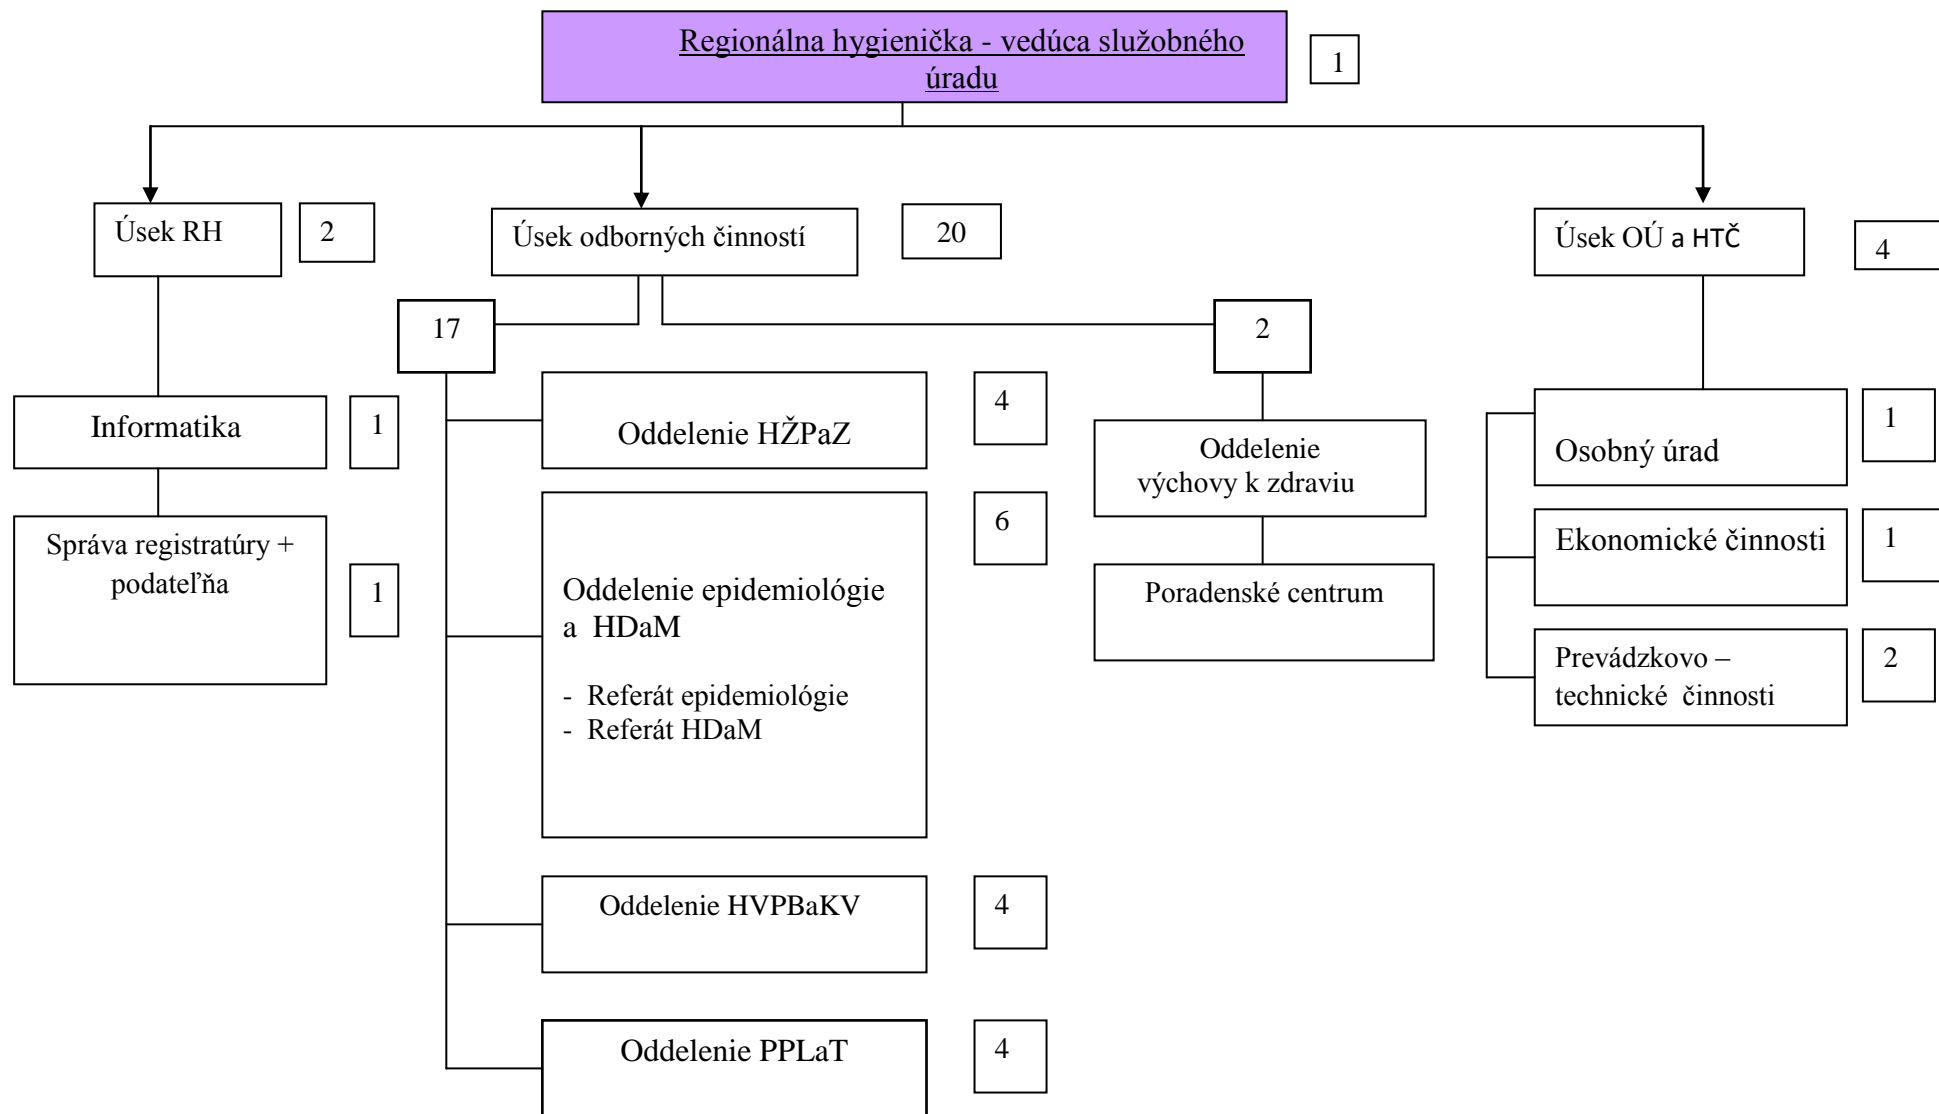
Regionálna hygienička - vedúca služobného úradu

1

Úsek RH

2

Úsek odborných činností

20

Úsek OÚ a HTČ

4

17

2

Informatika

1

Správa registratúry + podateľňa

1

Oddelenie HŽPaZ

4

Oddelenie epidemiológie a HDaM

- Referát epidemiológie
- Referát HDaM

6

Oddelenie HVPBaKV

4

Oddelenie PPLaT

4

Oddelenie výchovy k zdraviu

Poradenské centrum

Osobný úrad

1

Ekonomické činnosti

1

Prevádzkovo – technické činnosti

2